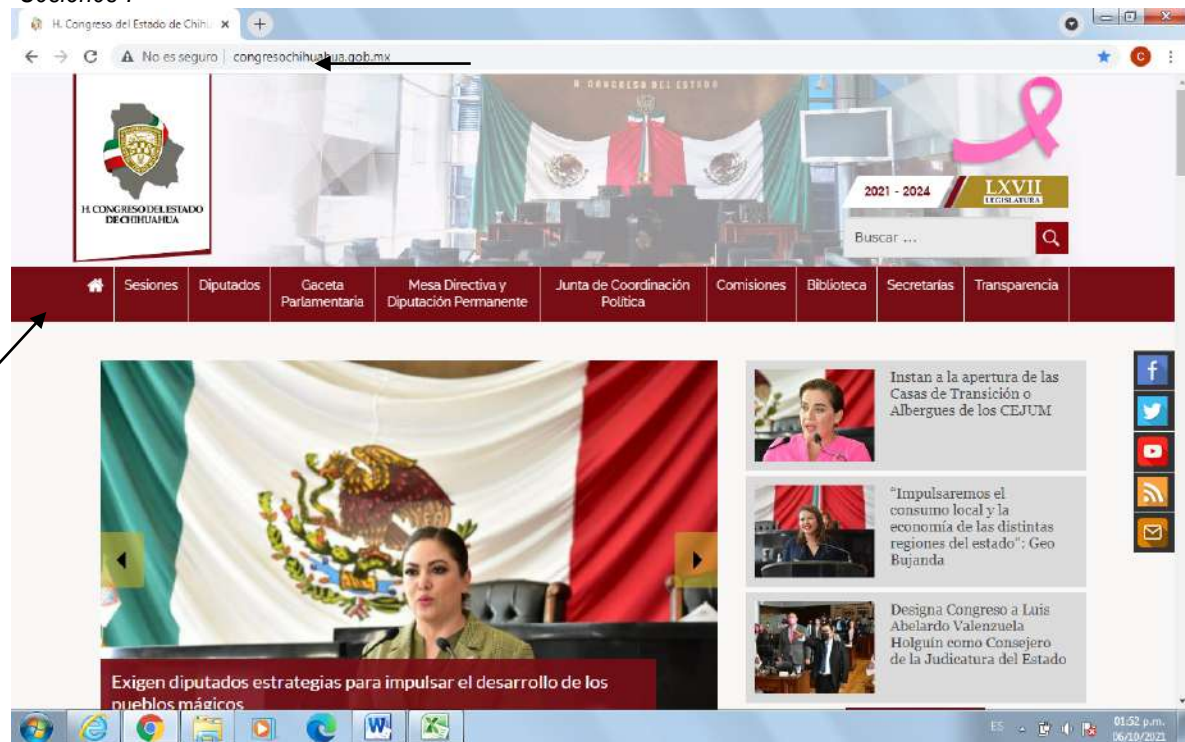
Sesiones :

H. Congreso del Estado de Chih ×

No es seguro | congresochihuahua.gob.mx

H. CONGRESO DEL ESTADO DE CHIHUAHUA

H. CONGRESO DEL ESTADO

2021 - 2024

LXVII LEGISLATURA

Buscar ...

Sesiones | Diputados | Gaceta Parlamentaria | Mesa Directiva y Diputación Permanente | Junta de Coordinación Política | Comisiones | Biblioteca | Secretarías | Transparencia

Instan a la apertura de las Casas de Transición o Albergues de los CEJUM

"Impulsaremos el consumo local y la economía de las distintas regiones del estado": Geo Bujanda

Designa Congreso a Luis Abelardo Valenzuela Holguín como Consejero de la Judicatura del Estado

Exigen diputados estrategias para impulsar el desarrollo de los pueblos mágicos

ES

01:52 p.m.
06/10/2021